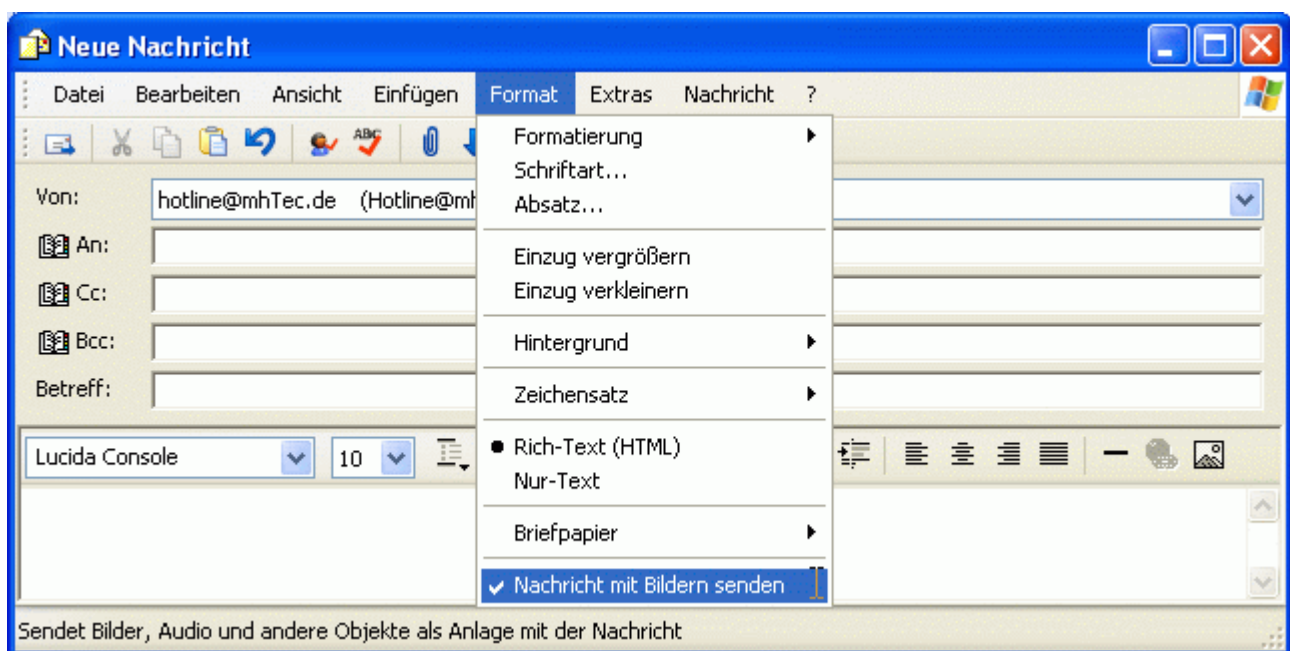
Neue Nachricht

Datei Bearbeiten Ansicht Einfügen Format Extras Nachricht ?

Von: hotline@mhTec.de (Hotline@mh

An:

Cc:

Bcc:

Betreff:

Lucida Console 10

Formatierung
Schriftart...
Absatz...

Einzug vergrößern
Einzug verkleinern

Hintergrund

Zeichensatz

Rich-Text (HTML)
Nur-Text

Briefpapier

Nachricht mit Bildern senden

Sendet Bilder, Audio und andere Objekte als Anlage mit der Nachricht